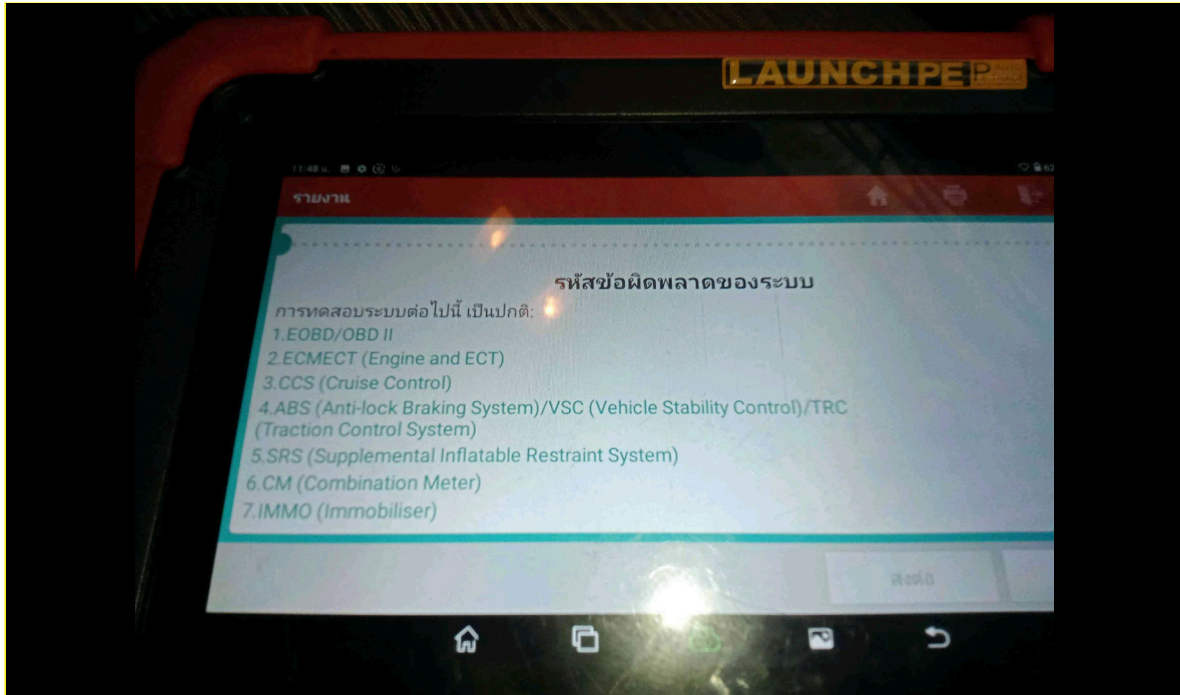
LAUNCH PE

11:48

รายงาน

รหัสข้อผิดพลาดของระบบ

การทดสอบระบบต่อไปนี้ เป็นปกติ:
1.EOBD/OBD II
2.ECMECT (Engine and ECT)
3.CCS (Cruise Control)
4.ABS (Anti-lock Braking System)/VSC (Vehicle Stability Control)/TRC (Traction Control System)
5.SRS (Supplemental Inflatable Restraint System)
6.CM (Combination Meter)
7.IMMO (Immobiliser)

ส่งต่อ